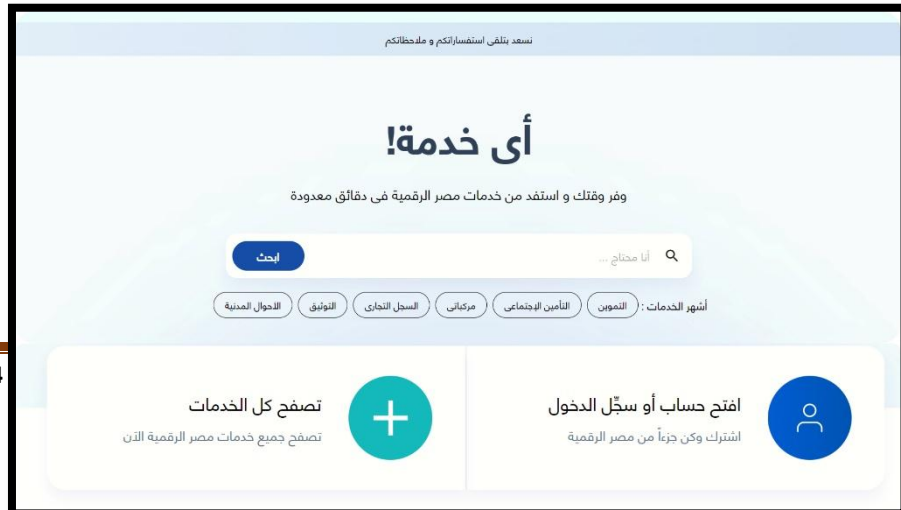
نسعد بتلقى استفساراتكم و ملاحظاتكم

أى خدمة!

وفر وقتك و استفد من خدمات مصر الرقمية فى دقائق معدودة

أنا محتاج ...

ابحث

أشهر الخدمات : التموين | التأمين الإجتماعي | مركباتي | السجل التجارى | التوثيق | الاحوال المدنية

افتح حساب أو سجِّل الدخول

اشترك وكن جزءاً من مصر الرقمية

تصفح كل الخدمات

تصفح جميع خدمات مصر الرقمية الآن